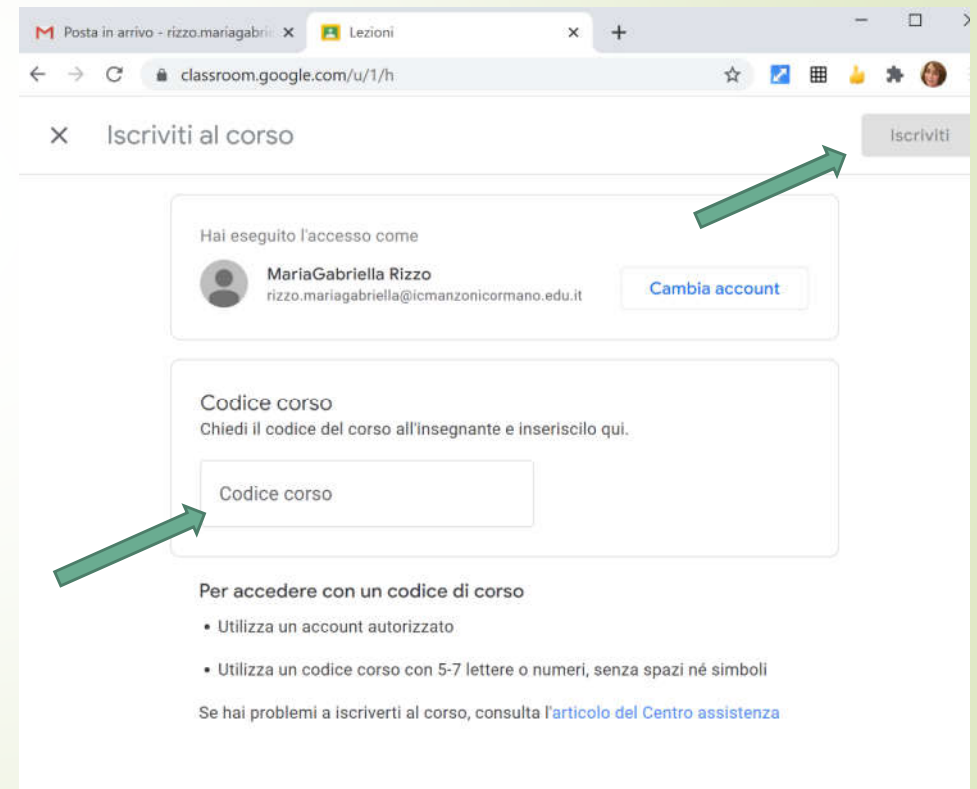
Posta in arrivo - rizzo.mariagabri
Lezioni
classroom.google.com/u/1/h

Iscriviti al corso
Iscriviti

Hai eseguito l'accesso come
MariaGabriella Rizzo
rizzo.mariagabriella@icmanzonicormano.edu.it
Cambia account

Codice corso
Chiedi il codice del corso all'insegnante e inseriscilo qui.
Codice corso

Per accedere con un codice di corso
• Utilizza un account autorizzato
• Utilizza un codice corso con 5-7 lettere o numeri, senza spazi né simboli

Se hai problemi a iscriverti al corso, consulta l'articolo del Centro assistenza